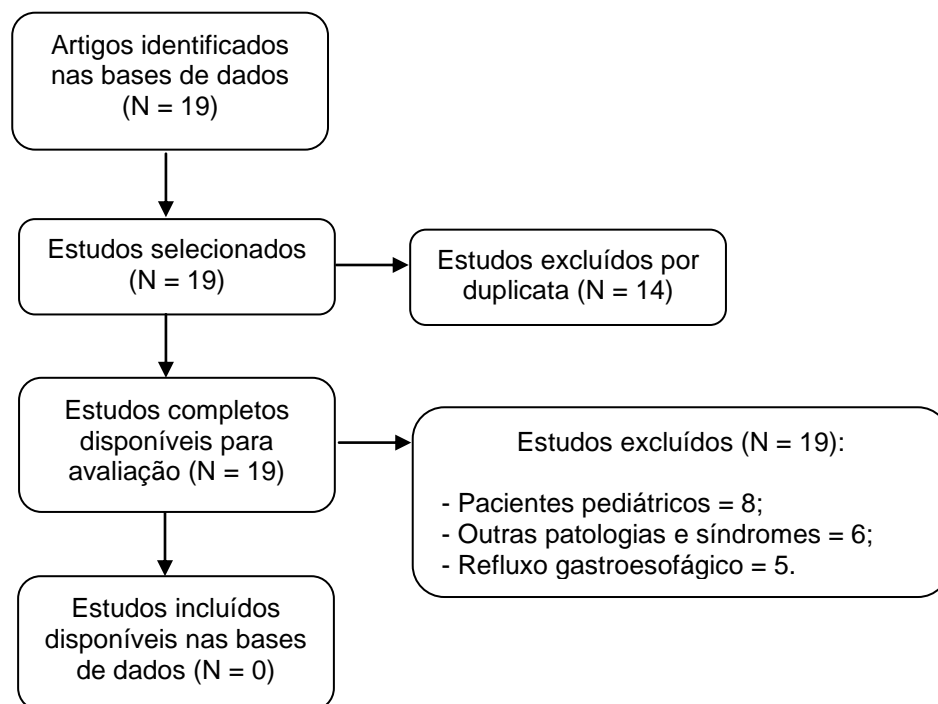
Artigos identificados nas bases de dados (N = 19)

Estudos selecionados (N = 19)

Estudos excluídos por duplicata (N = 14)

Estudos completos disponíveis para avaliação (N = 19)

Estudos excluídos (N = 19):

- Pacientes pediátricos = 8;
- Outras patologias e síndromes = 6;
- Refluxo gastroesofágico = 5.

Estudos incluídos disponíveis nas bases de dados (N = 0)